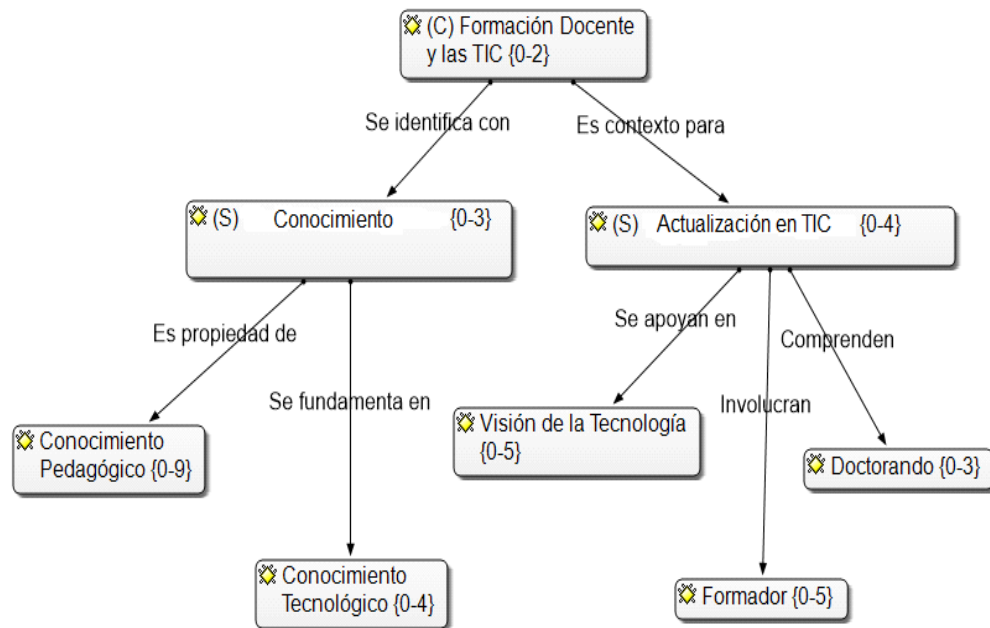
(C) Formación Docente y las TIC {0-2}

Se identifica con

Es contexto para

(S) Conocimiento {0-3}

(S) Actualización en TIC {0-4}

Es propiedad de

Se fundamenta en

Se apoyan en

Involucran

Comprenden

Conocimiento Pedagógico {0-9}

Conocimiento Tecnológico {0-4}

Visión de la Tecnología {0-5}

Doctorando {0-3}

Formador {0-5}